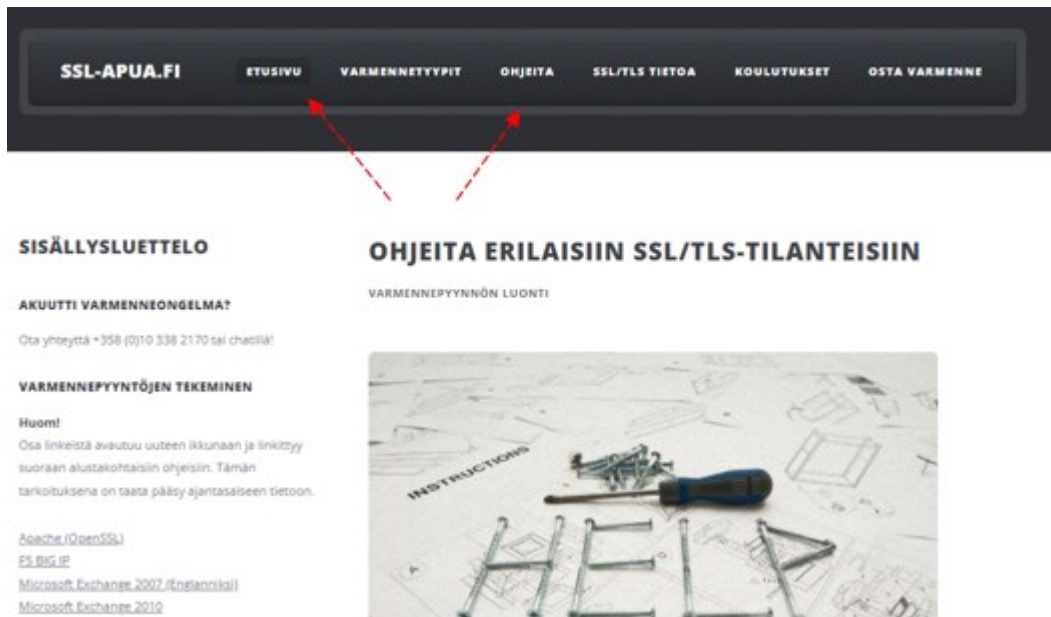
SSL-APUA.FI

ETUSIVU VARMENNETYYPIT OHJEITA SSL/TLS TIETOA KOULUTUKSET OSTA VARMENNE

SISÄLLYSLUETTELO

AKUUTTI VARMENNEONGELMA?

Ota yhteyttä +358 (0)10 338 2170 tai chatillä!

VARMENNEPYYNTÖJEN TEKEMINEN

Huom!
Osa linkeistä avautuu uuteen ikkunaan ja linkittyy suoraan alustakohtaisiin ohjeisiin. Tämän tarkoituksena on taata pääsy ajantasaiseen tietoon.

Apache (OpenSSL)
F5 BIG IP
Microsoft Exchange 2007 (Englanniksi)
Microsoft Exchange 2010

OHJEITA ERILAISIIN SSL/TLS-TILANTEISIIN

VARMENNEPYYNNÖN LUONTI

INSTRUCTIONS

HELP